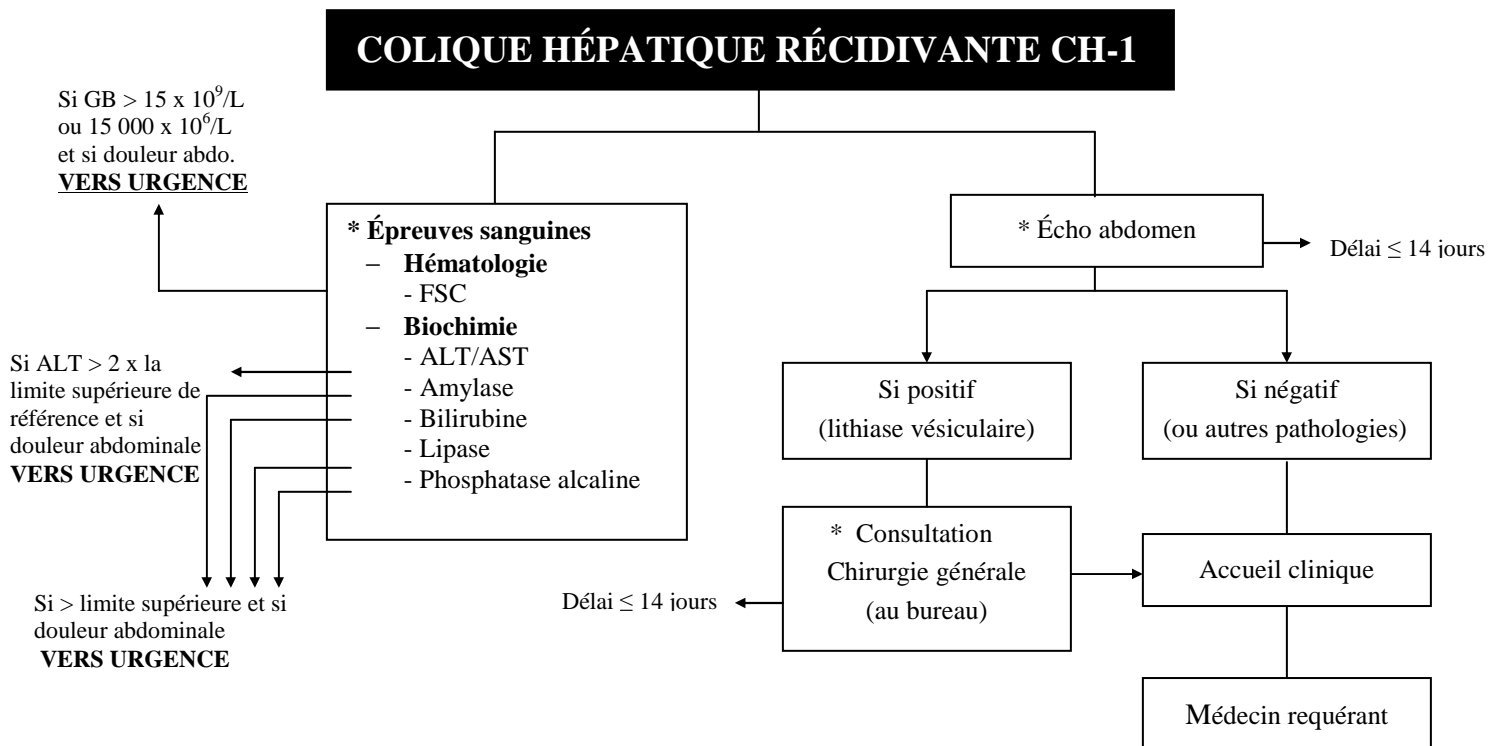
COLIQUE HÉPATIQUE RÉCIDIVANTE CH-1

Si GB > 15 x $10^9$/L ou 15 000 x $10^6$/L et si douleur abdo.
**VERS URGENCE**

* **Épreuves sanguines**
– **Hématologie**
- FSC
– **Biochimie**
- ALT/AST
- Amylase
- Bilirubine
- Lipase
- Phosphatase alcaline

Si ALT > 2 x la limite supérieure de référence et si douleur abdominale
**VERS URGENCE**

Si > limite supérieure et si douleur abdominale
**VERS URGENCE**

* Écho abdomen

Délai ≤ 14 jours

Si positif
(lithiase vésiculaire)

Si négatif
(ou autres pathologies)

* Consultation
Chirurgie générale
(au bureau)

Délai ≤ 14 jours

Accueil clinique

Médecin requérant